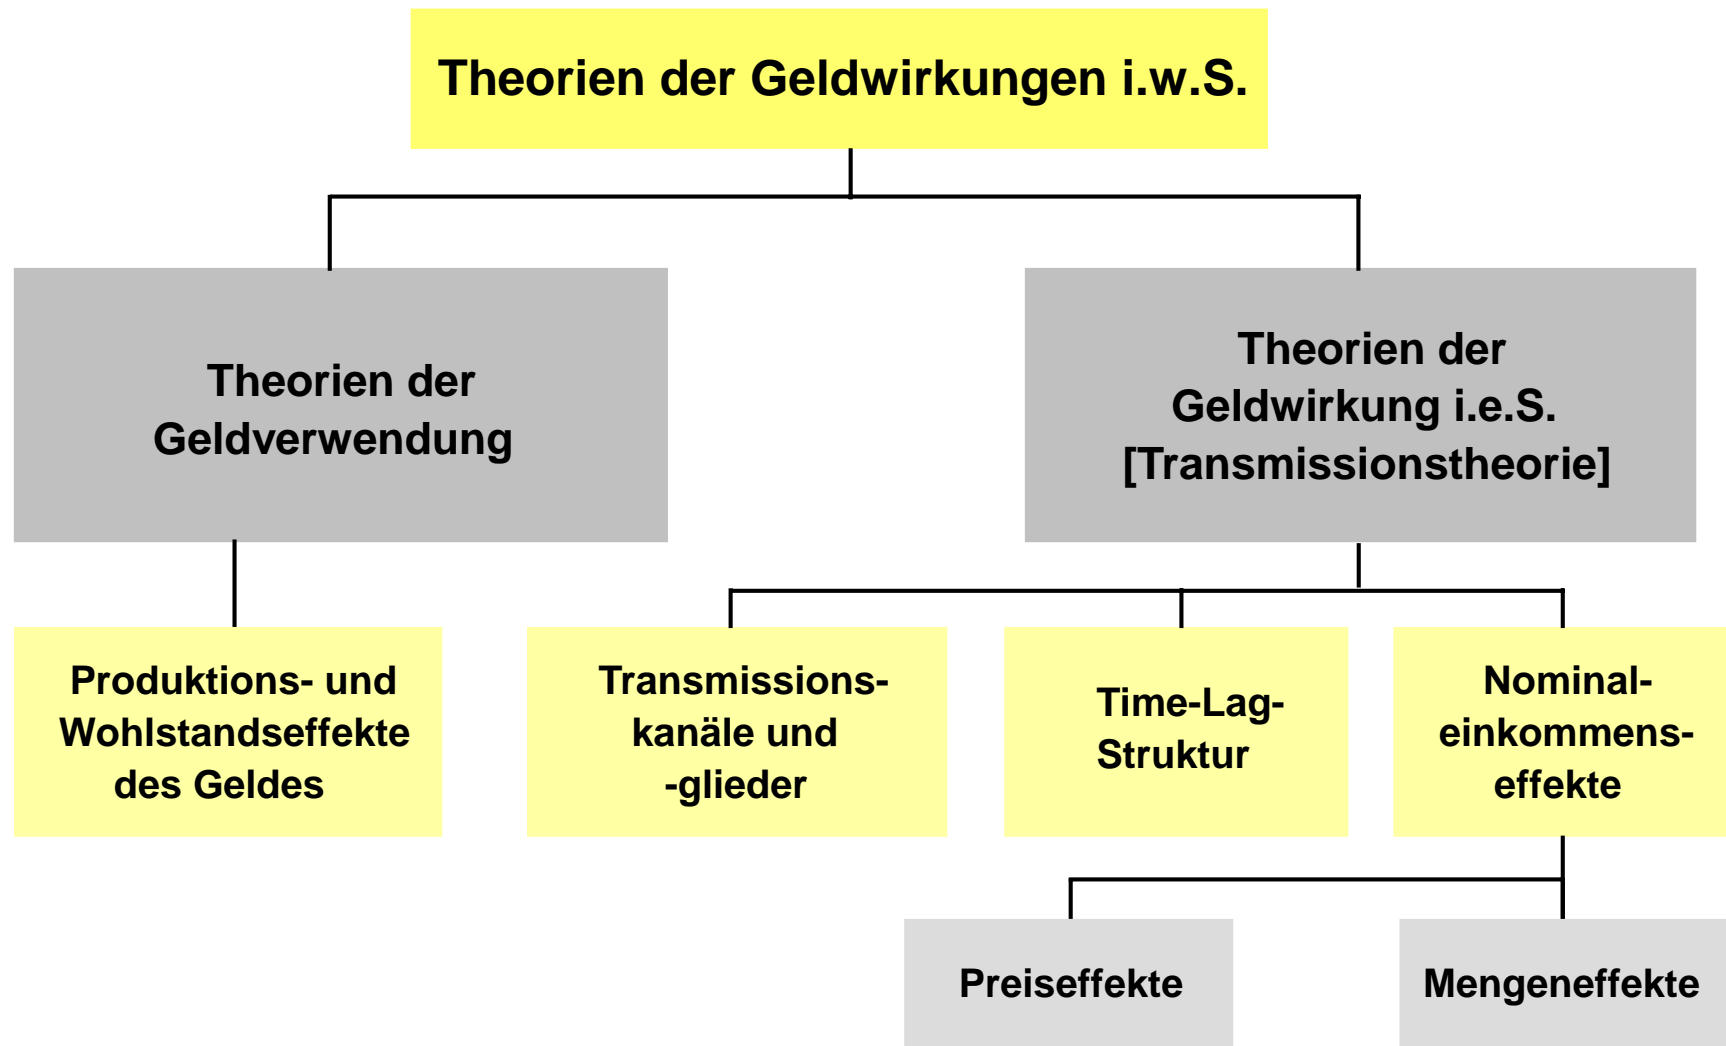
Theorien der Geldwirkungen i.w.S.

Theorien der Geldverwendung

Theorien der Geldwirkung i.e.S. [Transmissionstheorie]

Produktions- und Wohlstandseffekte des Geldes

Transmissionskanäle und -glieder

Time-Lag-Struktur

Nominaleinkommenseffekte

Preiseffekte

Mengeneffekte